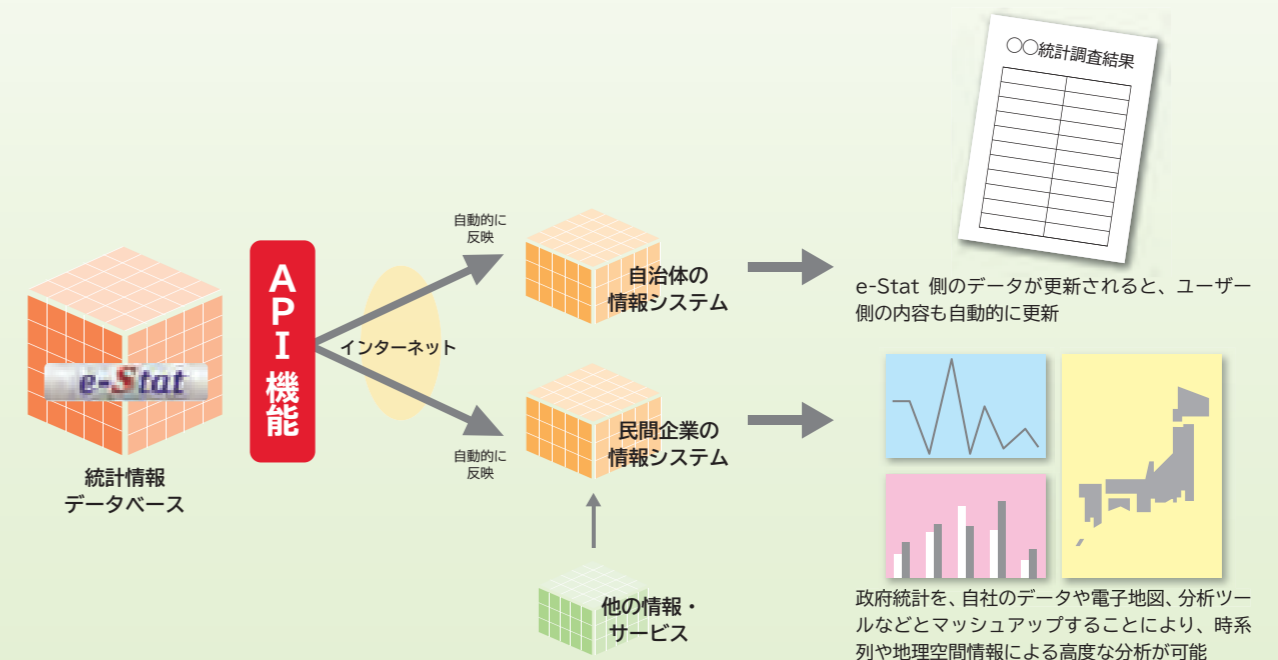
e-Stat

統計情報
データベース

API
機能

インターネット

自動的に
反映

自治体の
情報システム

自動的に
反映

民間企業の
情報システム

他の情報・
サービス

○○統計調査結果

e-Stat 側のデータが更新されると、ユーザー側の内容も自動的に更新

政府統計を、自社のデータや電子地図、分析ツールなどとマッシュアップすることにより、時系列や地理空間情報による高度な分析が可能